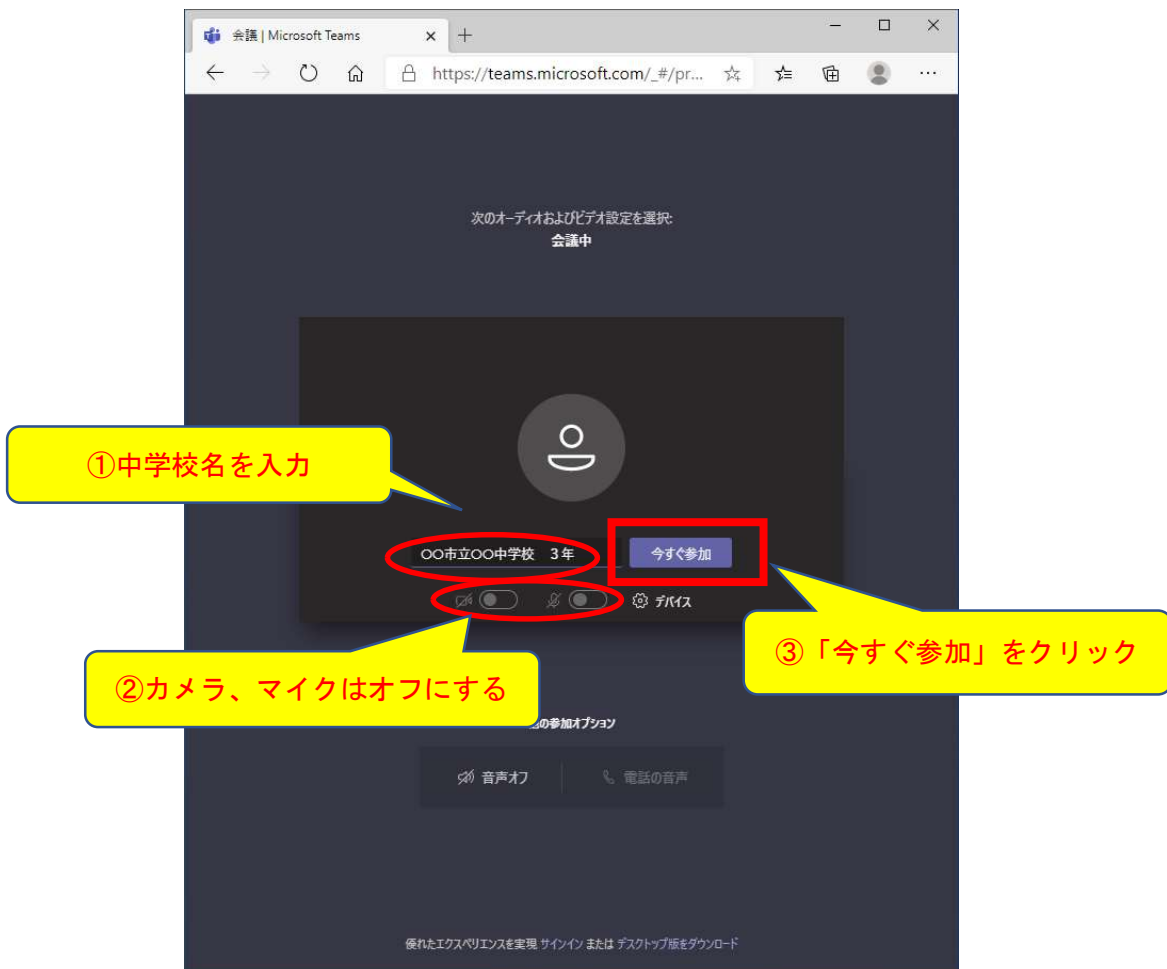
会議 | Microsoft Teams

https://teams.microsoft.com/_#/pr...

次のオーディオおよびビデオ設定を選択:
会議中

①中学校名を入力

〇〇市立〇〇中学校　3年

今すぐ参加

デバイス

③「今すぐ参加」をクリック

②カメラ、マイクはオフにする

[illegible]の参加オプション

音声オフ

電話の音声

優れたエクスペリエンスを実現 サインイン または デスクトップ版をダウンロード